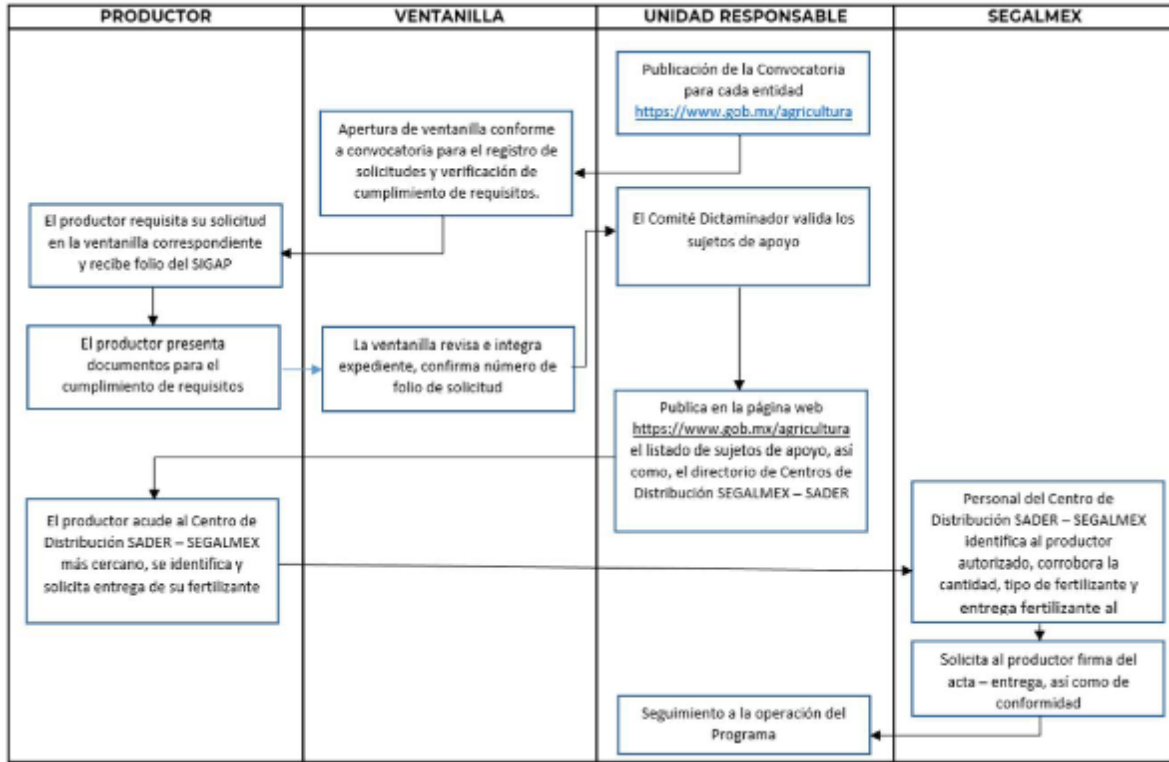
| PRODUCTOR | VENTANILLA | UNIDAD RESPONSABLE | SEGALMEX |
|---|---|---|---|

Publicación de la Convocatoria para cada entidad https://www.gob.mx/agricultura

Apertura de ventanilla conforme a convocatoria para el registro de solicitudes y verificación de cumplimiento de requisitos.

El productor requisita su solicitud en la ventanilla correspondiente y recibe folio del SIGAP

El Comité Dictaminador valida los sujetos de apoyo

El productor presenta documentos para el cumplimiento de requisitos

La ventanilla revisa e integra expediente, confirma número de folio de solicitud

Publica en la página web https://www.gob.mx/agricultura el listado de sujetos de apoyo, así como, el directorio de Centros de Distribución SEGALMEX – SADER

El productor acude al Centro de Distribución SADER – SEGALMEX más cercano, se identifica y solicita entrega de su fertilizante

Personal del Centro de Distribución SADER – SEGALMEX identifica al productor autorizado, corrobora la cantidad, tipo de fertilizante y entrega fertilizante al

Solicita al productor firma del acta – entrega, así como de conformidad

Seguimiento a la operación del Programa